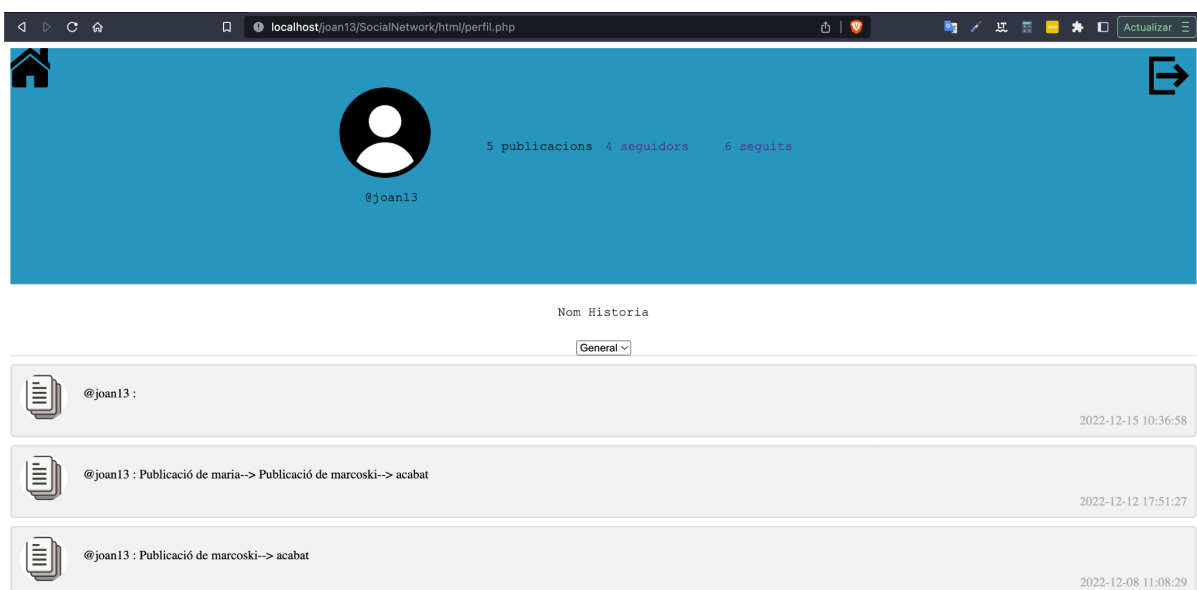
localhost/joan13/SocialNetwork/html/perfil.php

Actualizar

5 publicacions 4 seguidors 6 seguits

@joan13

Nom Historia

General

@joan13 :

2022-12-15 10:36:58

@joan13 : Publicació de maria--> Publicació de marcoski--> acabat

2022-12-12 17:51:27

@joan13 : Publicació de marcoski--> acabat

2022-12-08 11:08:29